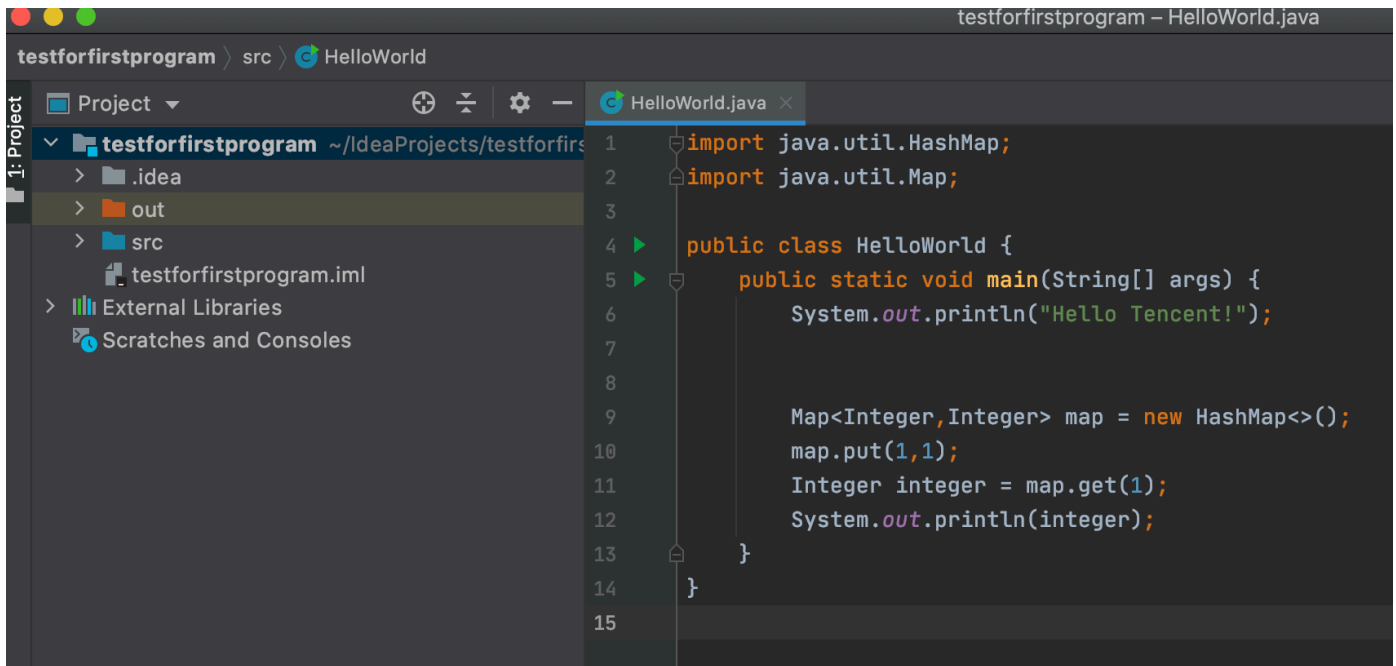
testforfirstprogram – HelloWorld.java

testforfirstprogram 〉 src 〉 HelloWorld

1: Project

Project

testforfirstprogram ~/IdeaProjects/testforfirs
.idea
out
src
testforfirstprogram.iml
External Libraries
Scratches and Consoles

HelloWorld.java

1 import java.util.HashMap;
2 import java.util.Map;
3
4 public class HelloWorld {
5     public static void main(String[] args) {
6         System.out.println("Hello Tencent!");
7
8
9         Map<Integer,Integer> map = new HashMap<>();
10        map.put(1,1);
11        Integer integer = map.get(1);
12        System.out.println(integer);
13    }
14 }
15